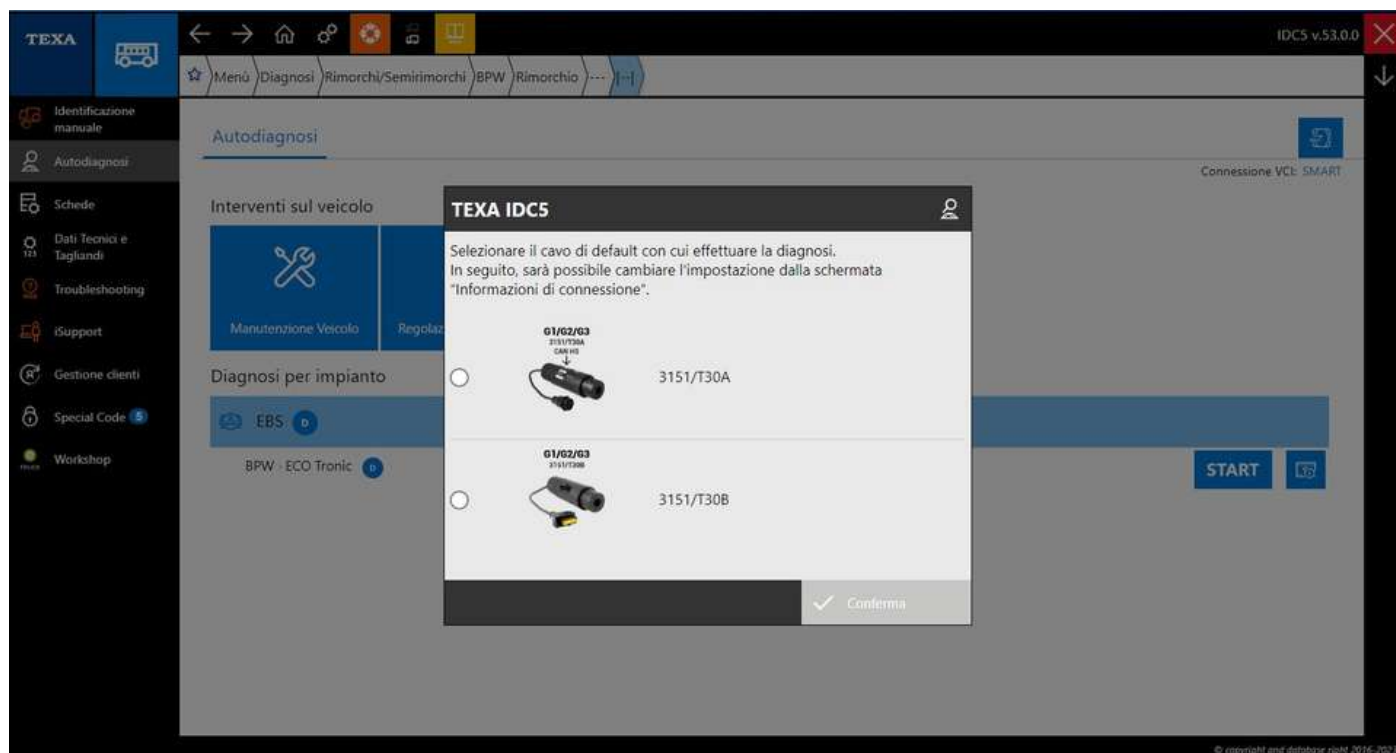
TEXA

IDC5 v.53.0.0

Menù Diagnosi Rimorchi/Semirimorchi BPW Rimorchio --- |--|

Identificazione manuale
Autodiagnosi
Schede
Dati Tecnici e Tagliandi
Troubleshooting
iSupport
Gestione clienti
Special Code 5
Workshop

Autodiagnosi

Connessione VCI: SMART

Interventi sul veicolo

Manutenzione Veicolo

Regolaz

Diagnosi per impianto

EBS D

BPW · ECO Tronic D

START

TEXA IDC5

Selezionare il cavo di default con cui effettuare la diagnosi.
In seguito, sarà possibile cambiare l'impostazione dalla schermata "Informazioni di connessione".

G1/G2/G3
3151/T30A
CAN HS

3151/T30A

G1/G2/G3
3151/T30B

3151/T30B

Conferma

© copyright and database right 2016-20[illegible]